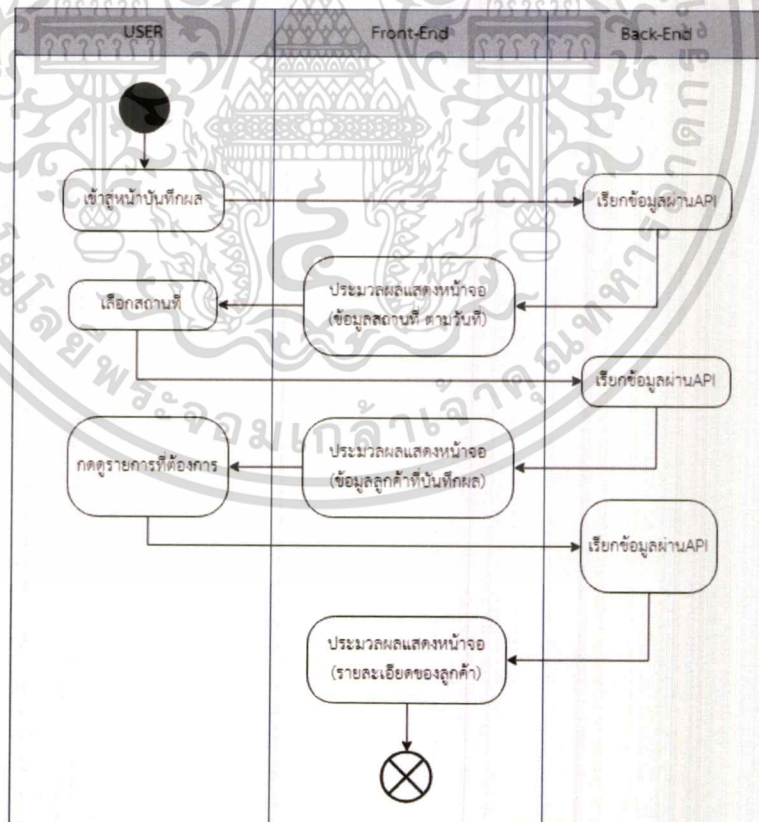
| USER | Front-End | Back-End |
|---|---|---|

เข้าสู่หน้าบันทึกผล

เรียกข้อมูลผ่านAPI

ประมวลผลแสดงหน้าจอ (ข้อมูลสถานที่ ตามวันที่)

เลือกสถานที่

เรียกข้อมูลผ่านAPI

ประมวลผลแสดงหน้าจอ (ข้อมูลลูกค้าที่บันทึกผล)

กดดูรายการที่ต้องการ

เรียกข้อมูลผ่านAPI

ประมวลผลแสดงหน้าจอ (รายละเอียดของลูกค้า)

มหาวิทยาลัยพระจอมเกล้าเจ้าคุณทหารลาดกระบัง